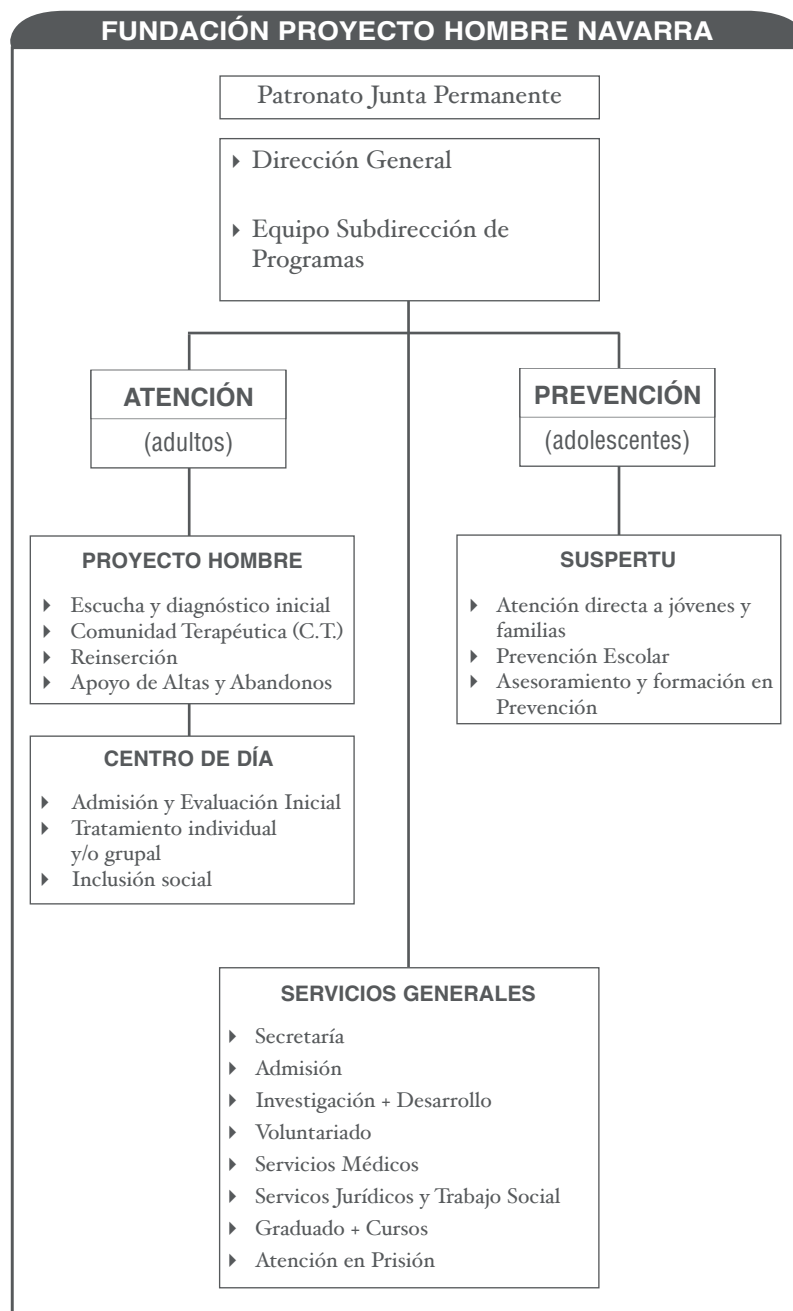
FUNDACIÓN PROYECTO HOMBRE NAVARRA

Patronato Junta Permanente

- Dirección General
- Equipo Subdirección de Programas

ATENCIÓN
(adultos)

PREVENCIÓN
(adolescentes)

PROYECTO HOMBRE
- Escucha y diagnóstico inicial
- Comunidad Terapéutica (C.T.)
- Reinserción
- Apoyo de Altas y Abandonos

SUSPERTU
- Atención directa a jóvenes y familias
- Prevención Escolar
- Asesoramiento y formación en Prevención

CENTRO DE DÍA
- Admisión y Evaluación Inicial
- Tratamiento individual y/o grupal
- Inclusión social

SERVICIOS GENERALES
- Secretaría
- Admisión
- Investigación + Desarrollo
- Voluntariado
- Servicios Médicos
- Servicos Jurídicos y Trabajo Social
- Graduado + Cursos
- Atención en Prisión